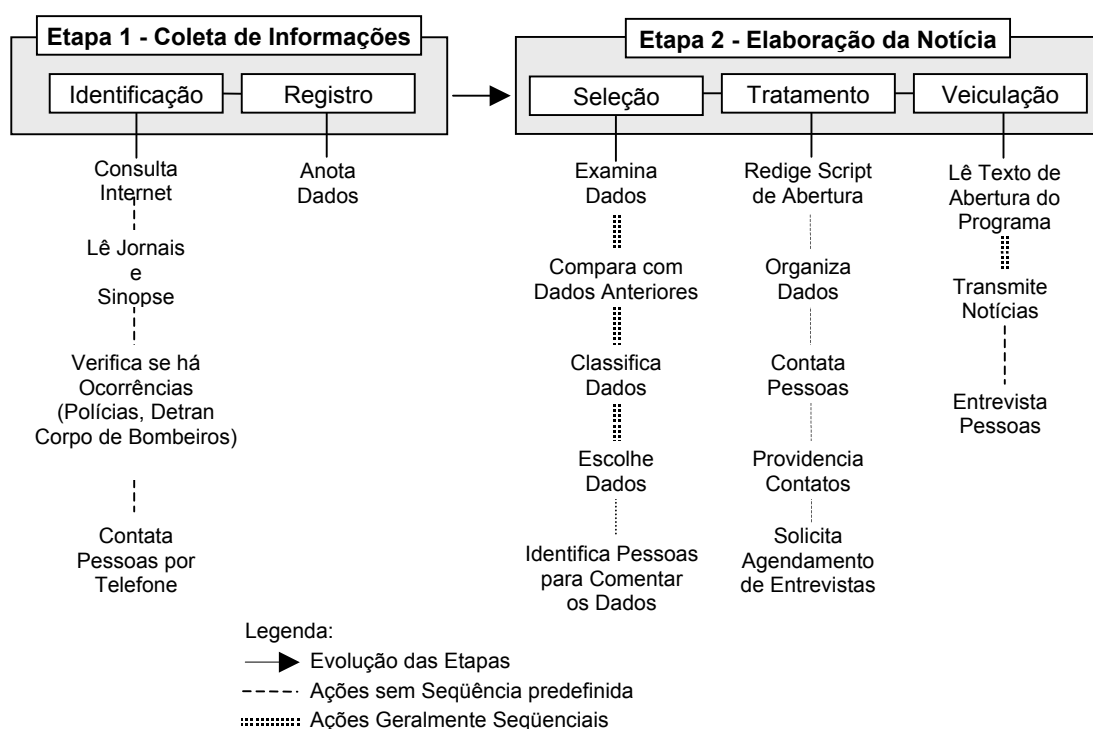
Etapa 1 - Coleta de Informações

Identificação

Registro

Consulta Internet

Lê Jornais e Sinopse

Verifica se há Ocorrências (Polícias, Detran Corpo de Bombeiros)

Contata Pessoas por Telefone

Anota Dados

Etapa 2 - Elaboração da Notícia

Seleção

Tratamento

Veiculação

Examina Dados

Compara com Dados Anteriores

Classifica Dados

Escolhe Dados

Identifica Pessoas para Comentar os Dados

Redige Script de Abertura

Organiza Dados

Contata Pessoas

Providencia Contatos

Solicita Agendamento de Entrevistas

Lê Texto de Abertura do Programa

Transmite Notícias

Entrevista Pessoas

Legenda:
Evolução das Etapas
Ações sem Seqüência predefinida
Ações Geralmente Seqüenciais